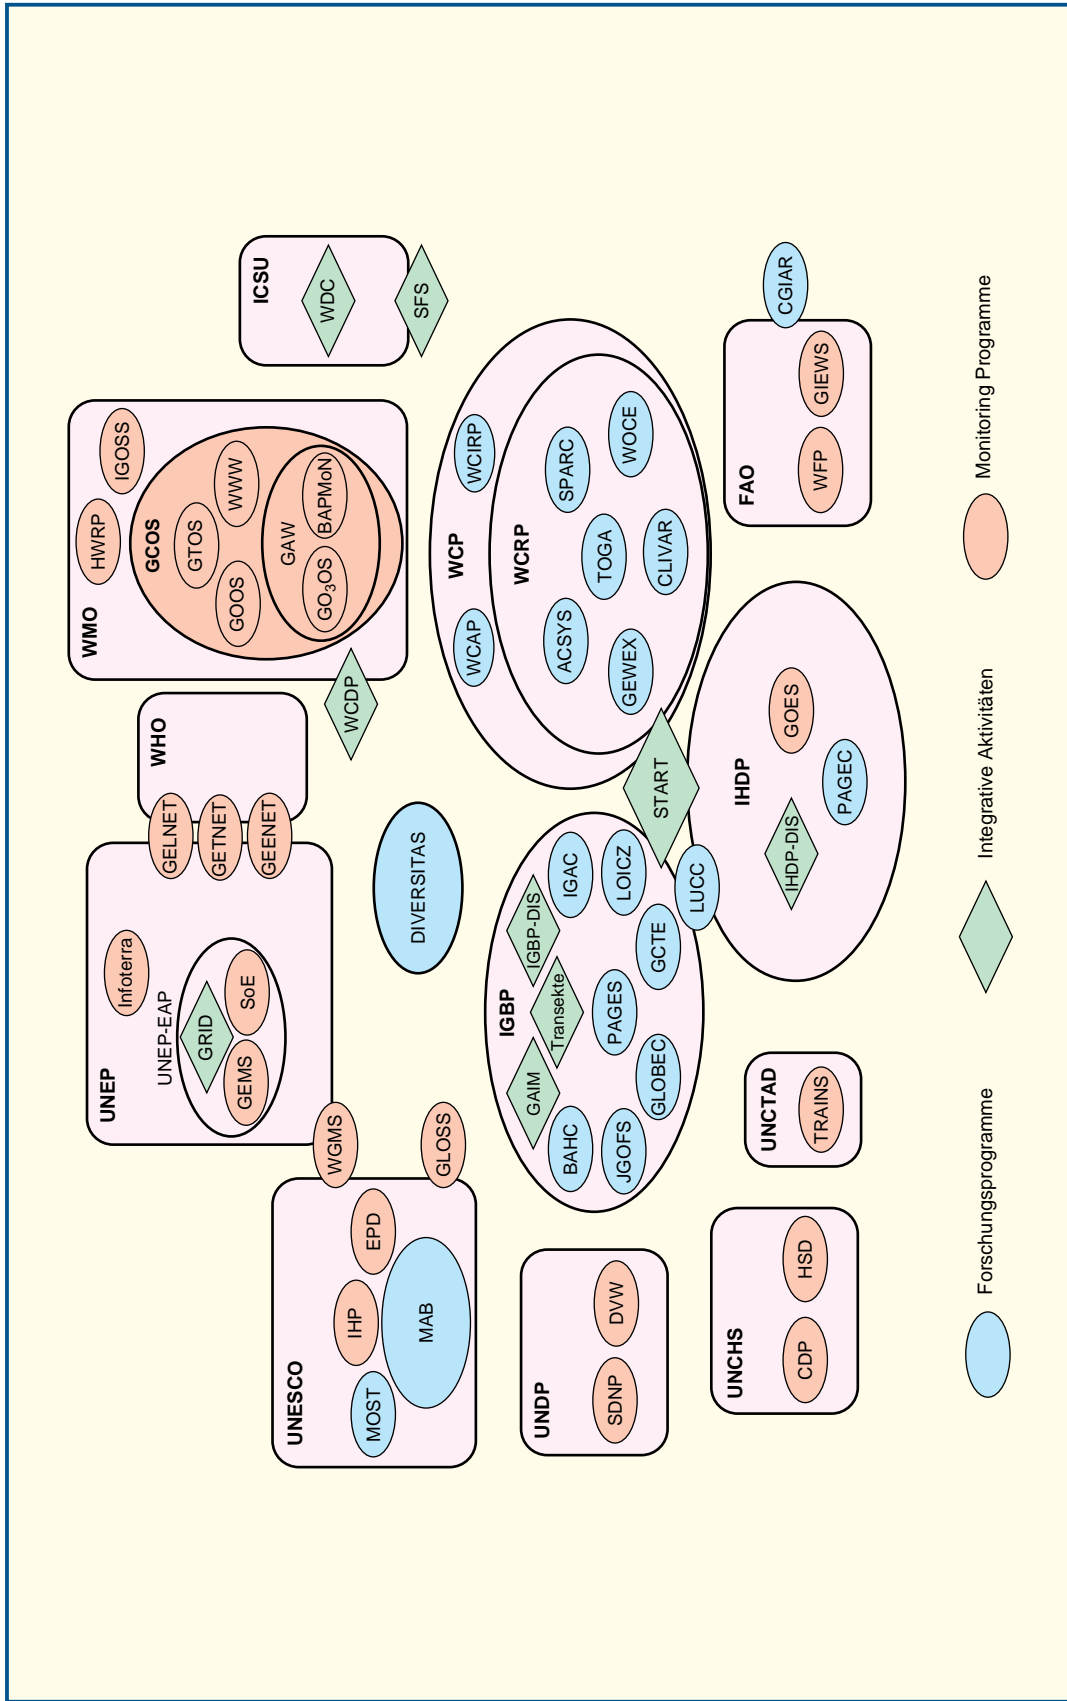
ICSU
WDC
SFS
WMO
HWRP
IGOSS
GCOS
GTOS
WWW
GOOS
GAW
$GO_3OS$
BAPMoN
WHO
WCDP
WCP
WCIRP
WCAP
WCRP
SPARC
WOCE
TOGA
ACSYS
CLIVAR
GEWEX
FAO
WFP
GIEWS
CGIAR
UNEP
Infoterra
UNEP-EAP
GRID
SoE
GEMS
GELNET
GETNET
GEENET
DIVERSITAS
START
IHDP
GOES
PAGEC
IHDP-DIS
IGBP
IGBP-DIS
IGAC
LOICZ
LUCC
Transekte
PAGES
GCTE
GAIM
GLOBEC
BAHC
JGOFS
UNCTAD
TRAINS
UNESCO
WGMS
GLOSS
EPD
IHP
MAB
MOST
UNDP
DVW
SDNP
UNCHS
HSD
CDP
Forschungsprogramme
Integrative Aktivitäten
Monitoring Programme